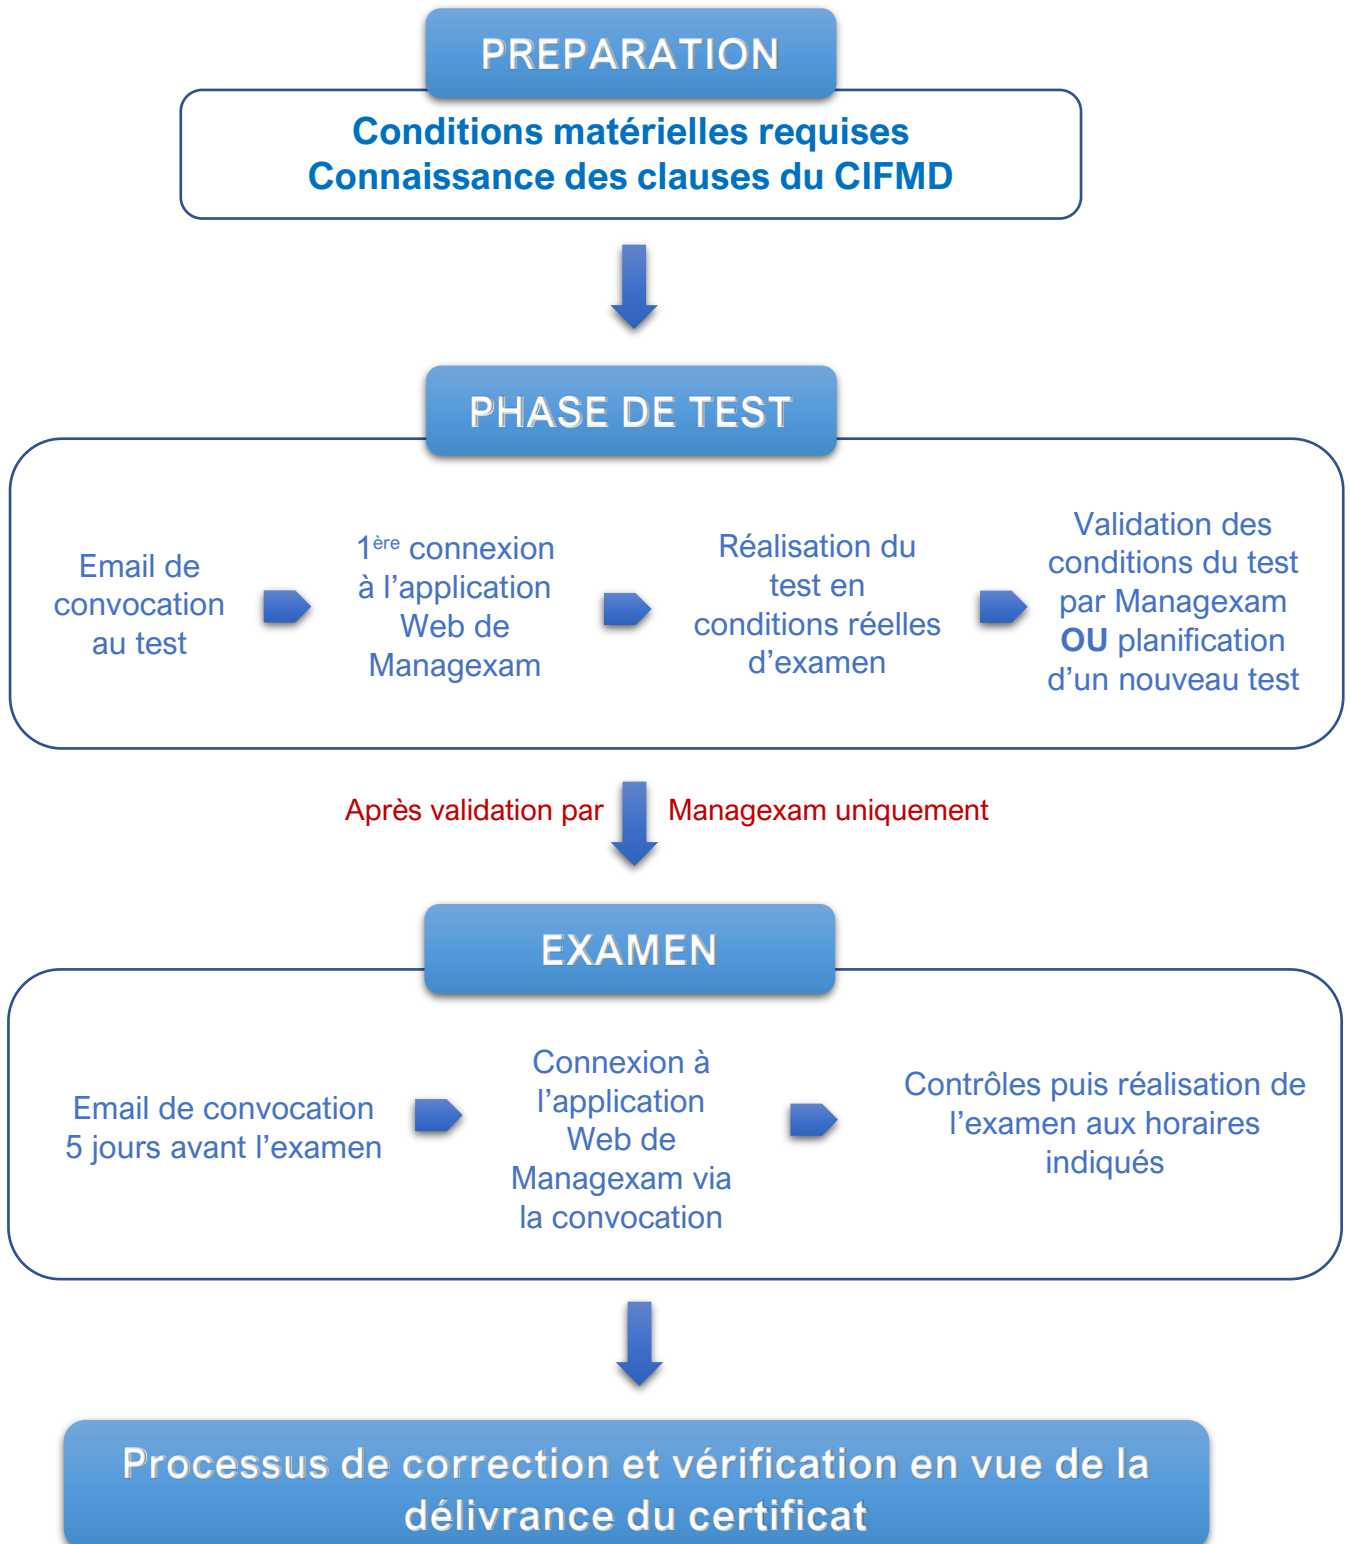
PREPARATION

Conditions matérielles requises
Connaissance des clauses du CIFMD

PHASE DE TEST

Email de convocation au test

1$^{ère}$ connexion à l'application Web de Managexam

Réalisation du test en conditions réelles d'examen

Validation des conditions du test par Managexam **OU** planification d'un nouveau test

Après validation par Managexam uniquement

EXAMEN

Email de convocation 5 jours avant l'examen

Connexion à l'application Web de Managexam via la convocation

Contrôles puis réalisation de l'examen aux horaires indiqués

Processus de correction et vérification en vue de la délivrance du certificat